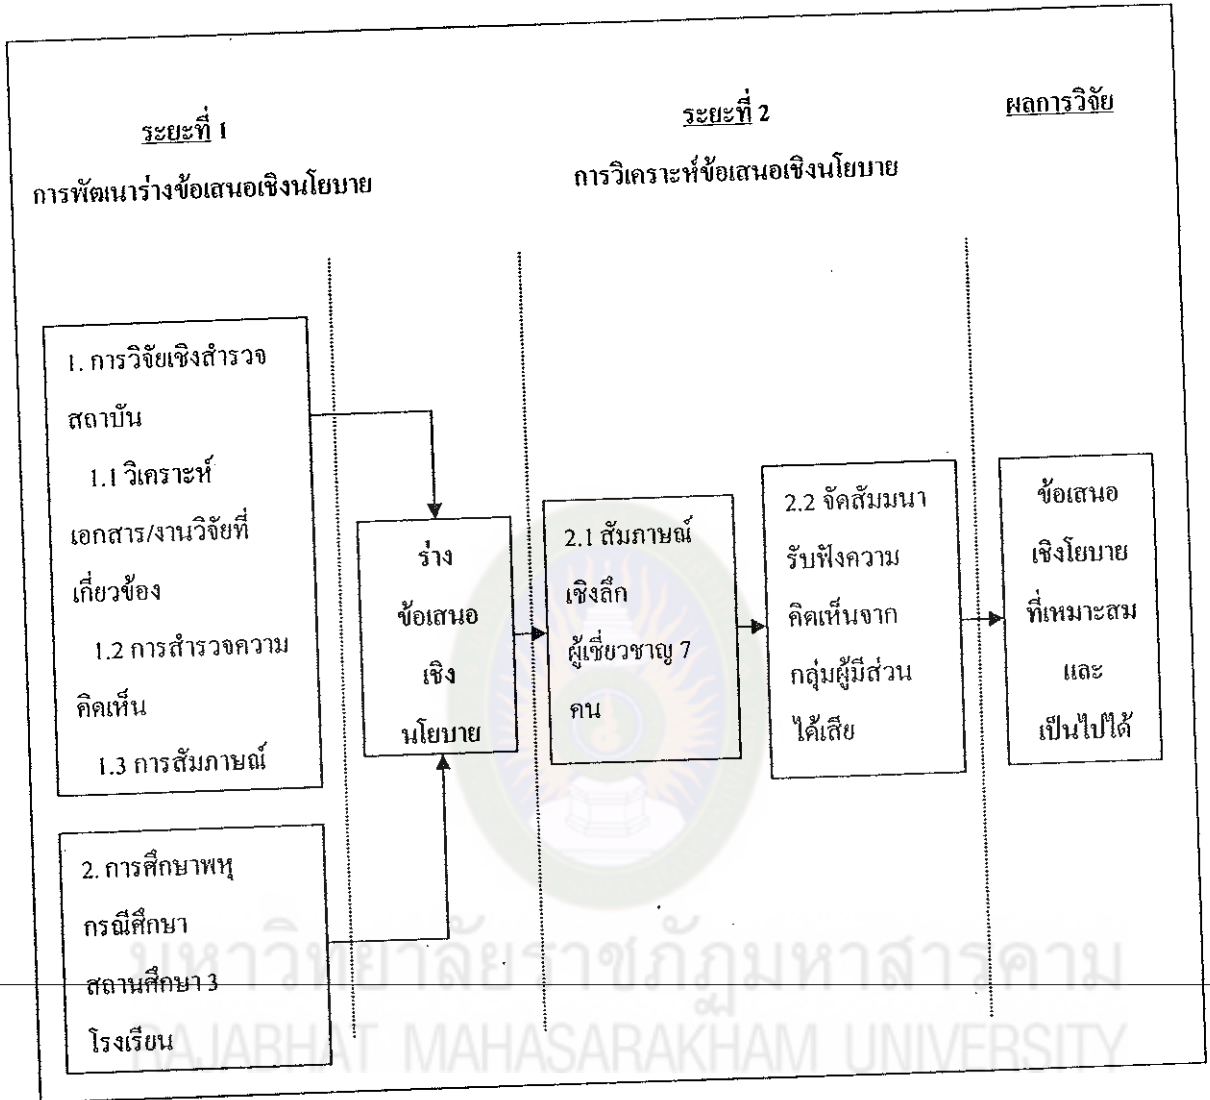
ระยะที่ 1
การพัฒนาร่างข้อเสนอเชิงนโยบาย

ระยะที่ 2
การวิเคราะห์ข้อเสนอเชิงนโยบาย

ผลการวิจัย

1. การวิจัยเชิงสำรวจสถาบัน
1.1 วิเคราะห์เอกสาร/งานวิจัยที่เกี่ยวข้อง
1.2 การสำรวจความคิดเห็น
1.3 การสัมภาษณ์

2. การศึกษาพหุกรณีศึกษา สถานศึกษา 3 โรงเรียน

ร่าง ข้อเสนอ เชิง นโยบาย

2.1 สัมภาษณ์เชิงลึก ผู้เชี่ยวชาญ 7 คน

2.2 จัดสัมมนารับฟังความคิดเห็นจากกลุ่มผู้มีส่วนได้เสีย

ข้อเสนอ เชิงโยบาย ที่เหมาะสม และ เป็นไปได้

มหาวิทยาลัยราชภัฏมหาสารคาม
RAJABHAT MAHASARAKHAM UNIVERSITY